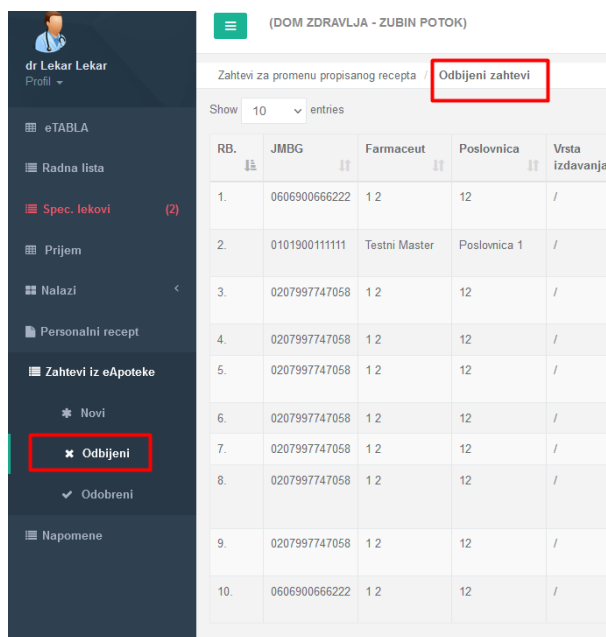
dr Lekar Lekar
Profil

eTABLA
Radna lista
Spec. lekovi (2)
Prijem
Nalazi
Personalni recept
Zahtevi iz eApoteke
Novi
Odbijeni
Odobreni
Napomene

(DOM ZDRAVLJA - ZUBIN POTOK)

Zahtevi za promenu propisanog recepta / Odbijeni zahtevi

Show 10 entries

| RB. | JMBG | Farmaceut | Poslovnica | Vrsta izdavanja |
|---|---|---|---|---|
| 1. | 0606900666222 | 1 2 | 12 | / |
| 2. | 0101900111111 | Testni Master | Poslovnica 1 | / |
| 3. | 0207997747058 | 1 2 | 12 | / |
| 4. | 0207997747058 | 1 2 | 12 | / |
| 5. | 0207997747058 | 1 2 | 12 | / |
| 6. | 0207997747058 | 1 2 | 12 | / |
| 7. | 0207997747058 | 1 2 | 12 | / |
| 8. | 0207997747058 | 1 2 | 12 | / |
| 9. | 0207997747058 | 1 2 | 12 | / |
| 10. | 0606900666222 | 1 2 | 12 | / |